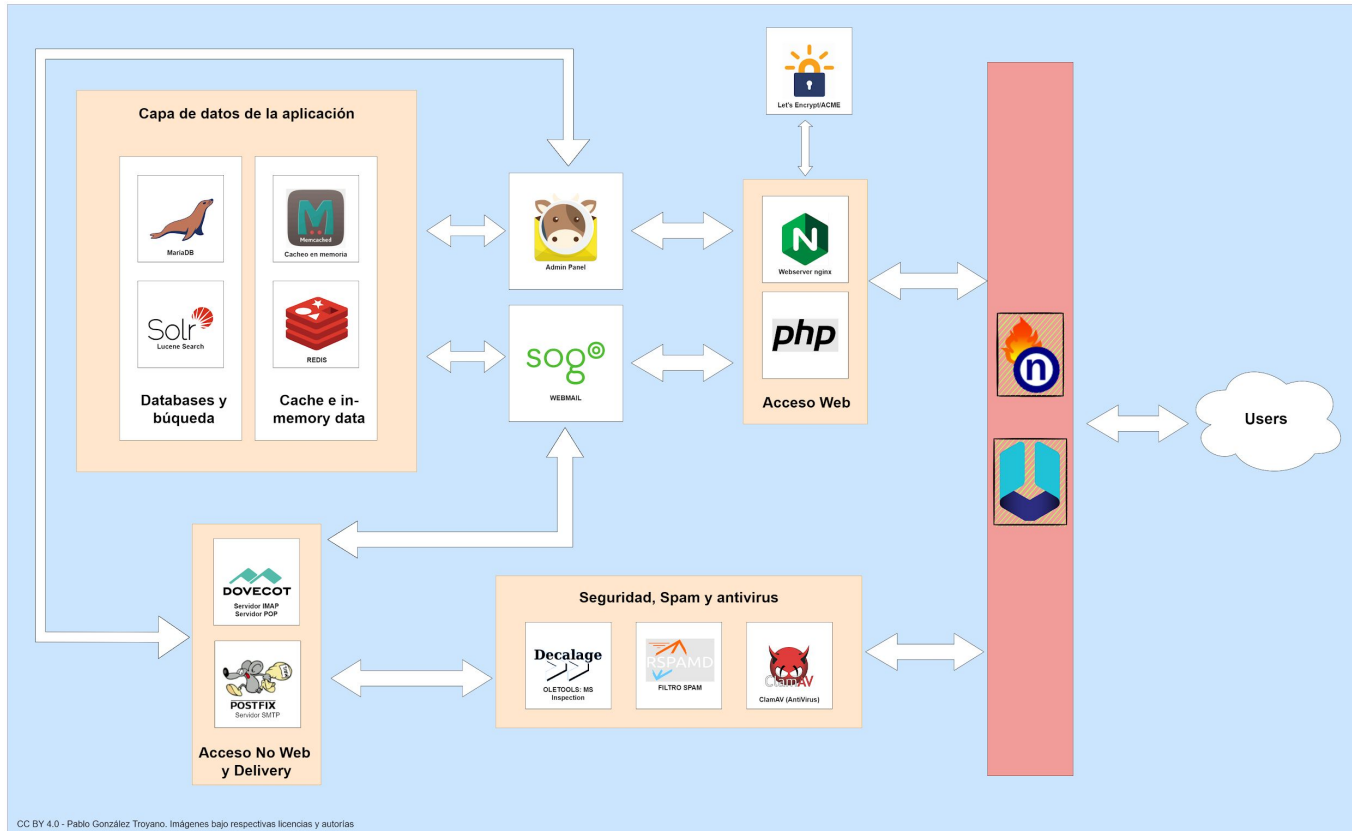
Let's Encrypt/ACME

Capa de datos de la aplicación

MariaDB

Memcached
Cacheo en memoria

Solr
Lucene Search

REDIS

Databases y búqueda

Cache e in-memory data

Admin Panel

sogo
WEBMAIL

Webserver nginx

php

Acceso Web

Users

DOVECOT
Servidor IMAP
Servidor POP

POSTFIX
Servidor SMTP

Acceso No Web y Delivery

Seguridad, Spam y antivirus

Decalage
OLETOOLS: MS Inspection

RSPAMD
FILTRO SPAM

ClamAV
ClamAV (AntiVirus)

CC BY 4.0 - Pablo González Troyano. Imágenes bajo respectivas licencias y autorías